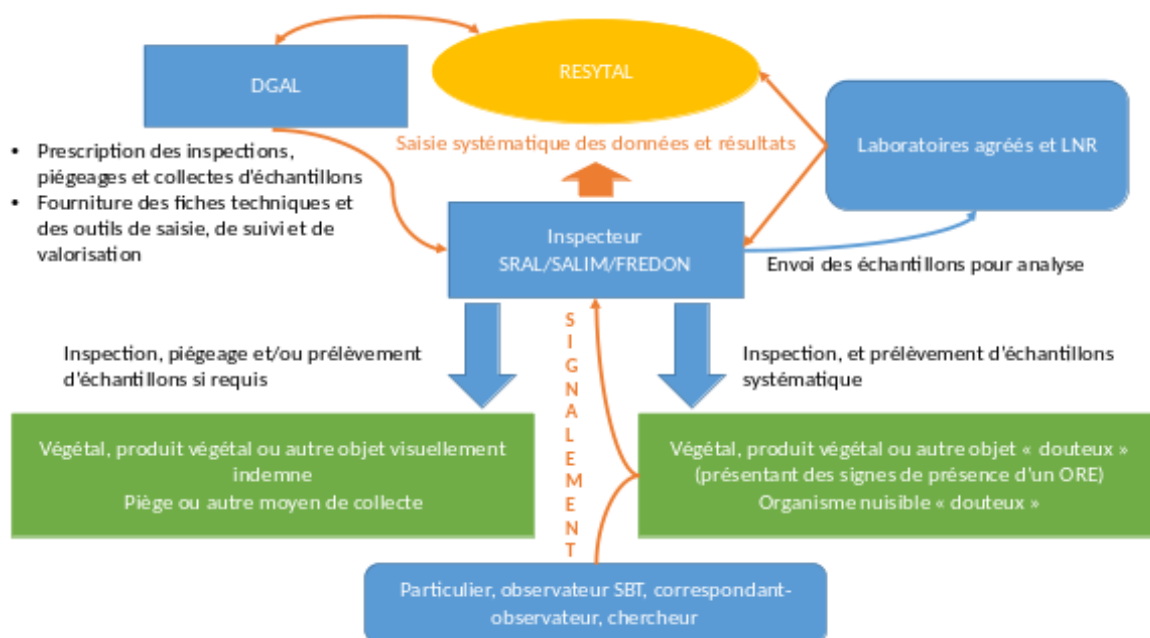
DGAL

RESYTAL

Saisie systématique des données et résultats

Laboratoires agréés et LNR

- Prescription des inspections, piégeages et collectes d'échantillons
- Fourniture des fiches techniques et des outils de saisie, de suivi et de valorisation

Inspecteur SRAL/SALIM/FREDON

Envoi des échantillons pour analyse

SIGNALEMENT

Inspection, piégeage et/ou prélèvement d'échantillons si requis

Inspection, et prélèvement d'échantillons systématique

Végétal, produit végétal ou autre objet visuellement indemne
Piège ou autre moyen de collecte

Végétal, produit végétal ou autre objet « douteux » (présentant des signes de présence d'un ORE)
Organisme nuisible « douteux »

Particulier, observateur SBT, correspondant-observateur, chercheur